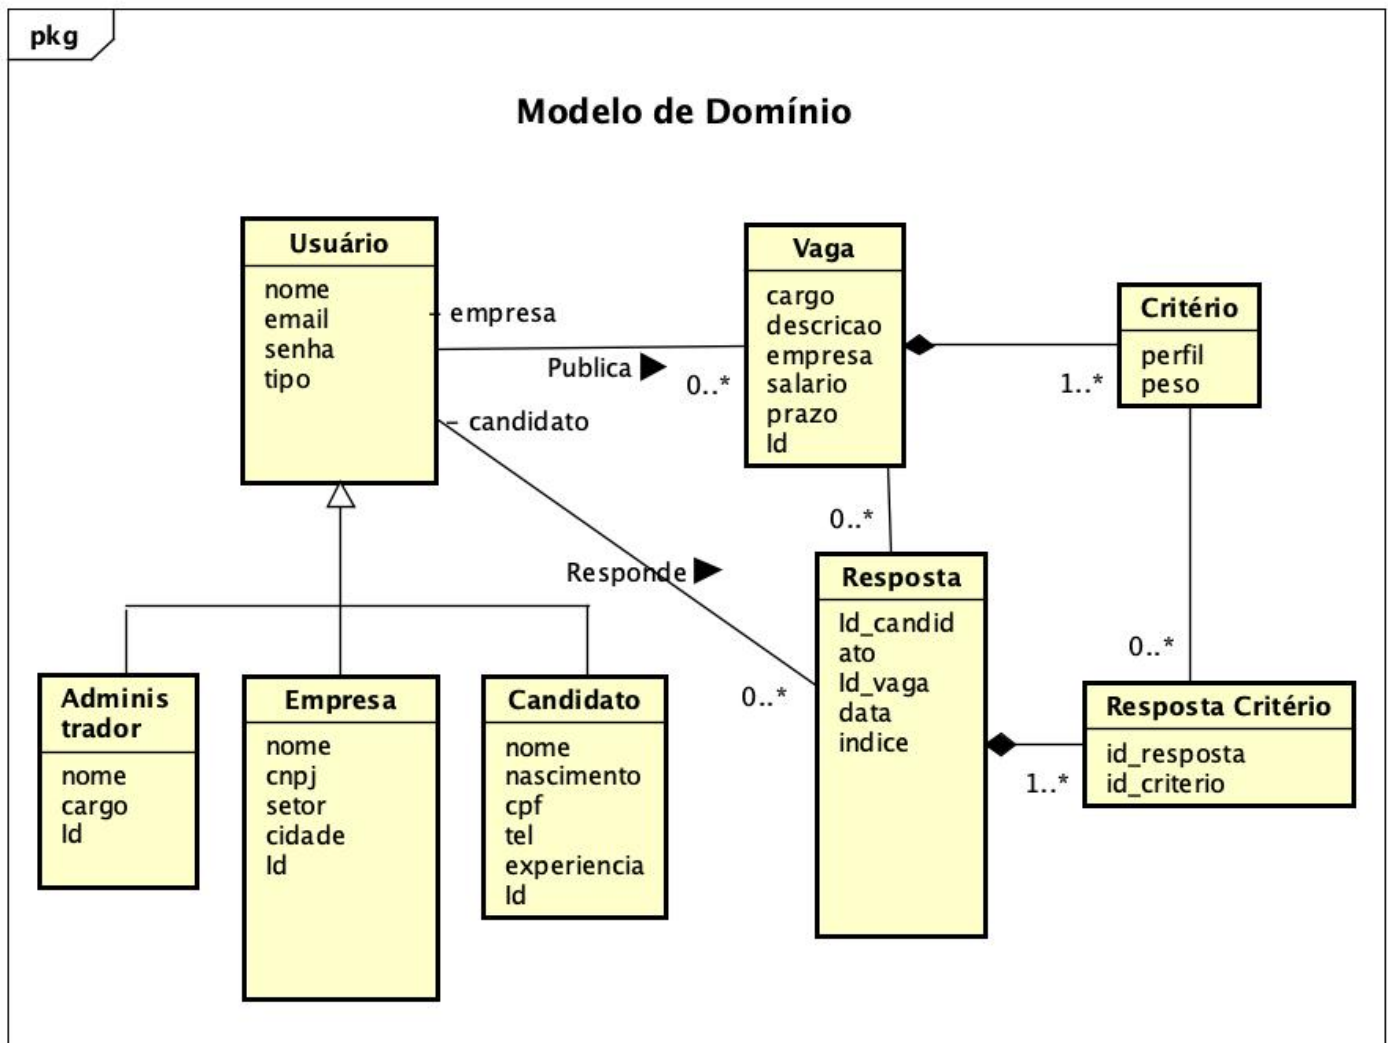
pkg

Modelo de Domínio

Usuário
nome
email
senha
tipo

- empresa

Publica ▶

0..*

Vaga
cargo
descricao
empresa
salario
prazo
Id

Critério
perfil
peso

1..*

- candidato

0..*

Responde ▶

Resposta
Id_candidato
Id_vaga
data
indice

0..*

0..*

Resposta Critério
id_resposta
id_criterio

1..*

Administrador
nome
cargo
Id

Empresa
nome
cnpj
setor
cidade
Id

Candidato
nome
nascimento
cpf
tel
experiencia
Id